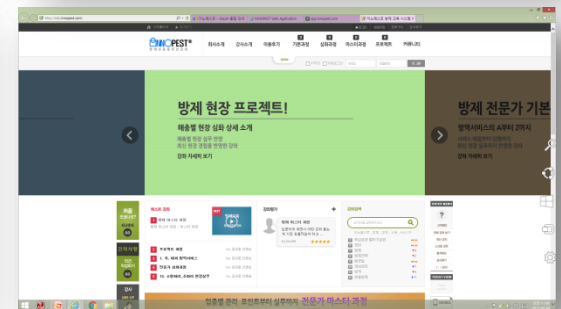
방제 현장 프로젝트!

해충별 현장 심화 상세 소개

강좌 자세히 보기

방제 전문가 기본

방역서비스의 A부터 Z까지

회사소개
강사소개
수강후기
기본과정
심화과정
마스터과정
프로젝트
커뮤니티

전문가 관리 프로젝트 실무까지 전문가 마스터 과정